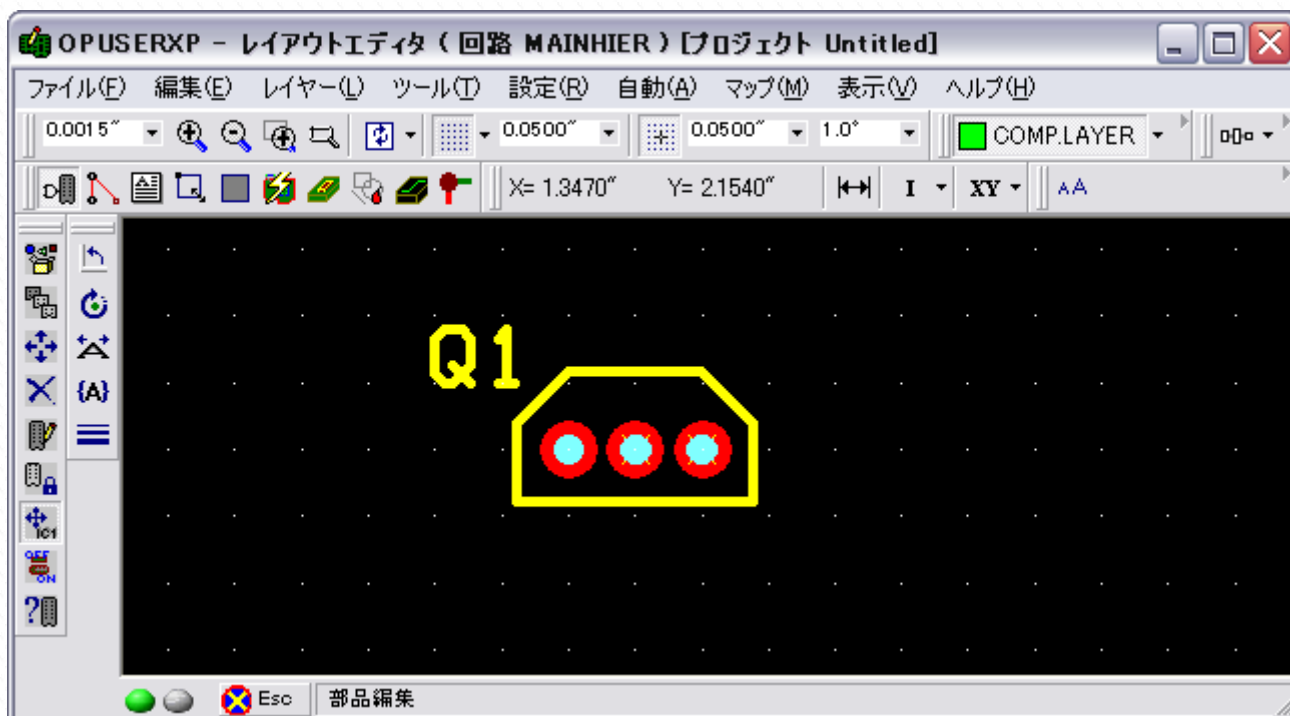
OPUSERXP - レイアウトエディタ ( 回路 MAINHIER ) [プロジェクト Untitled]

ファイル(F) 編集(E) レイヤー(L) ツール(T) 設定(R) 自動(A) マップ(M) 表示(V) ヘルプ(H)

0.0015″ 0.0500″ 0.0500″ 1.0° COMP.LAYER

X= 1.3470″ Y= 2.1540″ I XY AA

{A}

IC1

OFF ON

Q1

Esc 部品編集